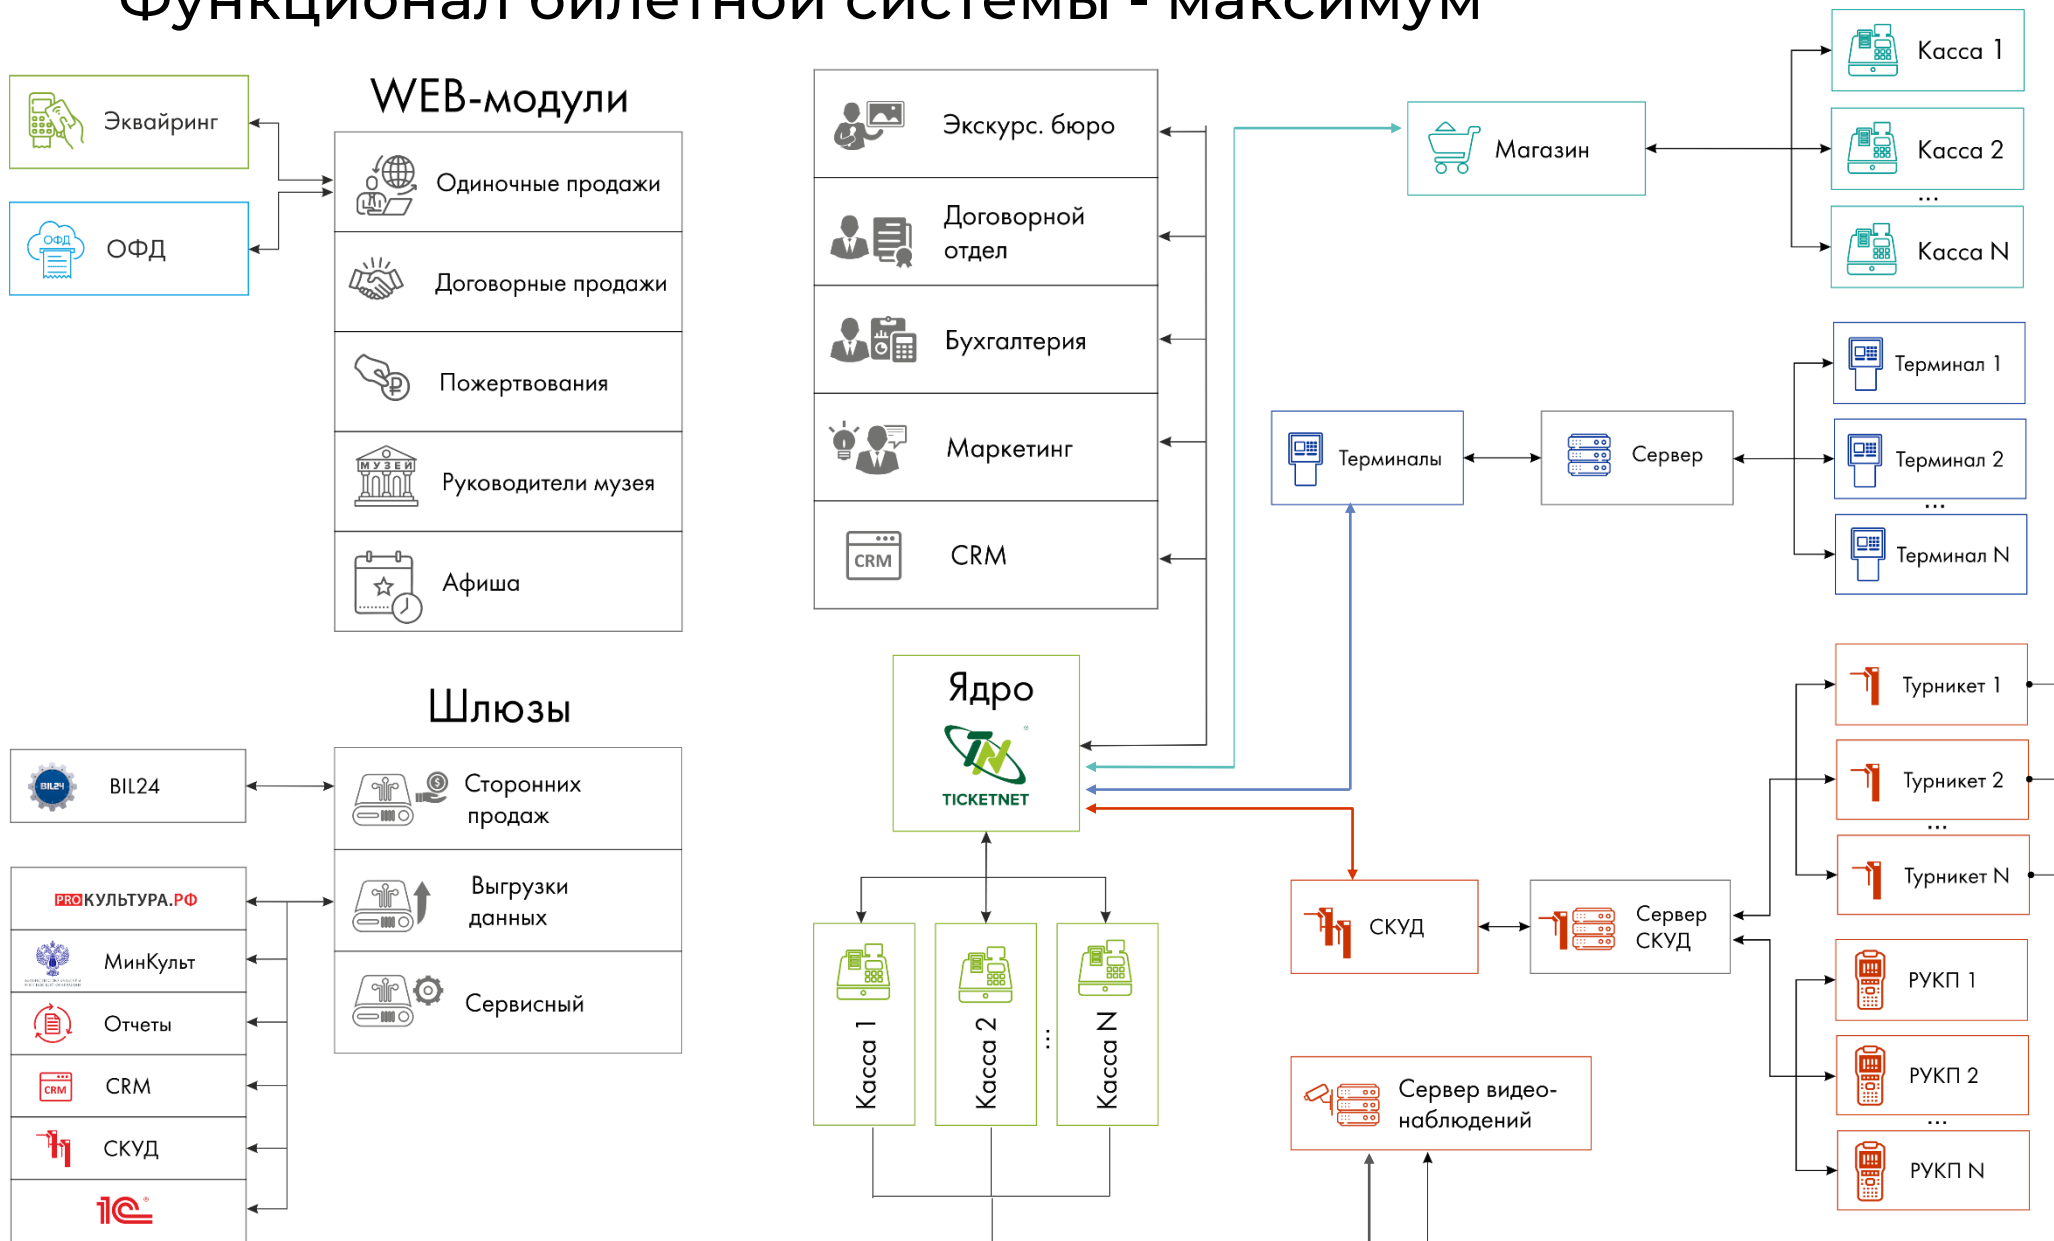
Функционал билетной системы - максимум

WEB-модули

Эквайринг
ОФД

Одиночные продажи
Договорные продажи
Пожертвования
МУЗЕЙ
Руководители музея
Афиша

Экскурс. бюро
Договорной отдел
Бухгалтерия
Маркетинг
CRM
CRM

Магазин
Касса 1
Касса 2
...
Касса N

Терминалы
Сервер
Терминал 1
Терминал 2
...
Терминал N

Ядро
TICKETNET

Шлюзы

BIL24
BIL24
Сторонних продаж
PROКУЛЬТУРА.РФ
МинКульт
Отчеты
CRM
CRM
СКУД
1С
Выгрузки данных
Сервисный

Касса 1
Касса 2
Касса N

СКУД
Сервер СКУД
Турникет 1
Турникет 2
...
Турникет N
РУКП 1
РУКП 2
...
РУКП N

Сервер видео-наблюдений